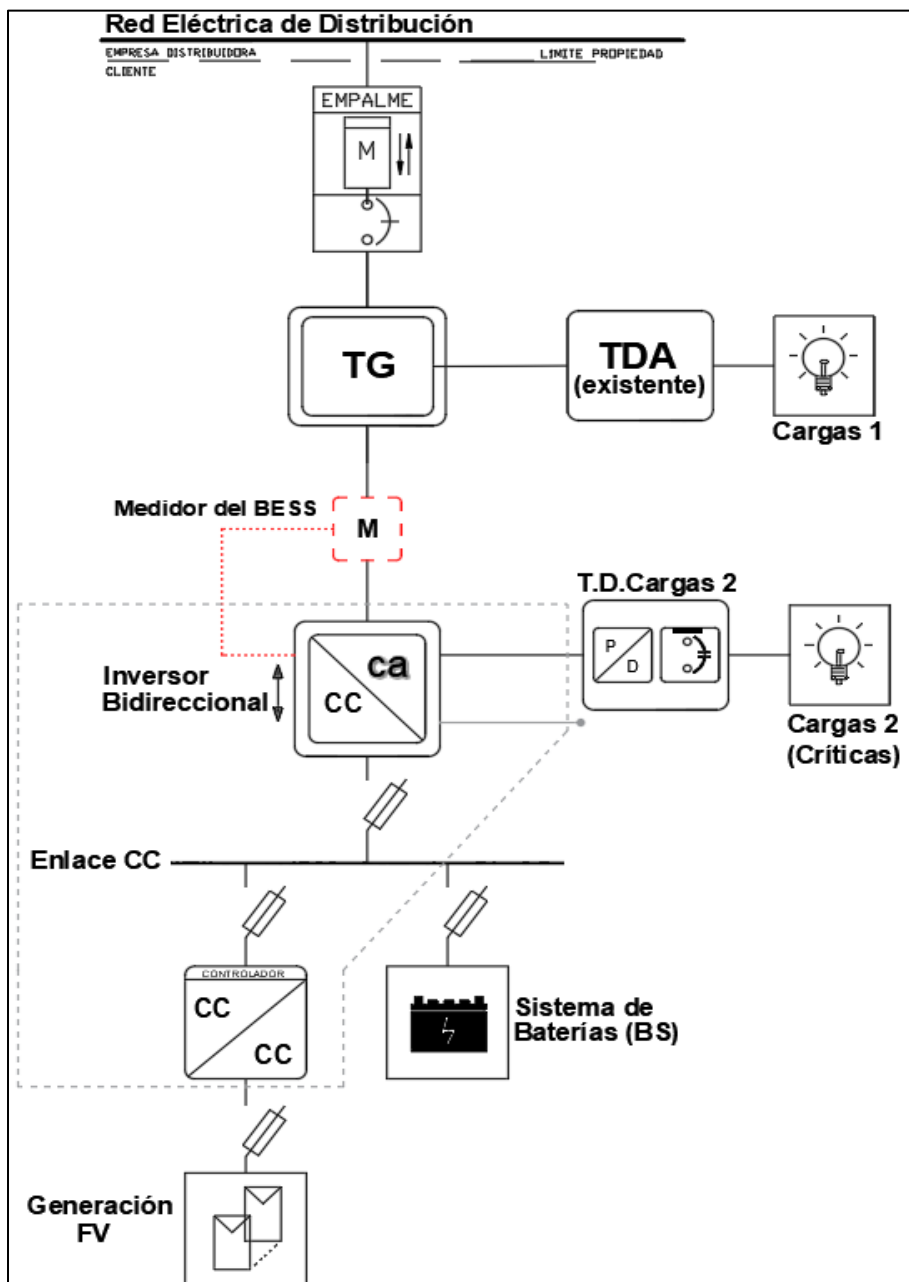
Red Eléctrica de Distribución

EMPRESA DISTRIBUIDORA

LIMITE PROPIEDAD

CLIENTE

EMPALME

M

TG

TDA
(existente)

Cargas 1

Medidor del BESS

M

T.D.Cargas 2

P
D

Inversor Bidireccional

ca

CC

Cargas 2
(Críticas)

Enlace CC

CONTROLADOR

CC

CC

Sistema de Baterías (BS)

Generación FV